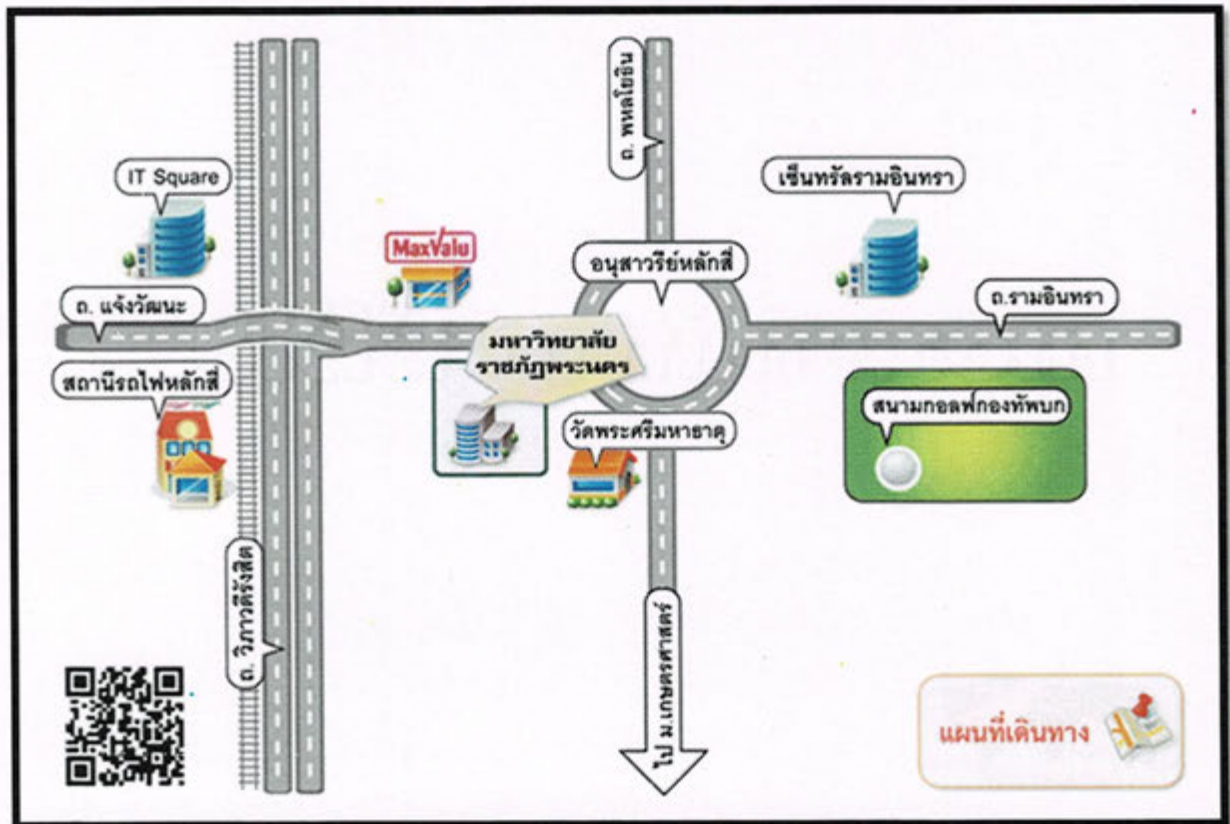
ถ. พหลโยธิน

IT Square

เซ็นทรัลรามอินทรา

MaxValu

อนุสาวรีย์หลักสี่

ถ. แจ้งวัฒนะ

ถ.รามอินทรา

มหาวิทยาลัย
ราชภัฏพระนคร

สถานีรถไฟหลักสี่

สนามกอล์ฟกองทัพบก

วัดพระศรีมหาธาตุ

ถ. วิภาวดีรังสิต

ไป ม.เกษตรศาสตร์

แผนที่เดินทาง